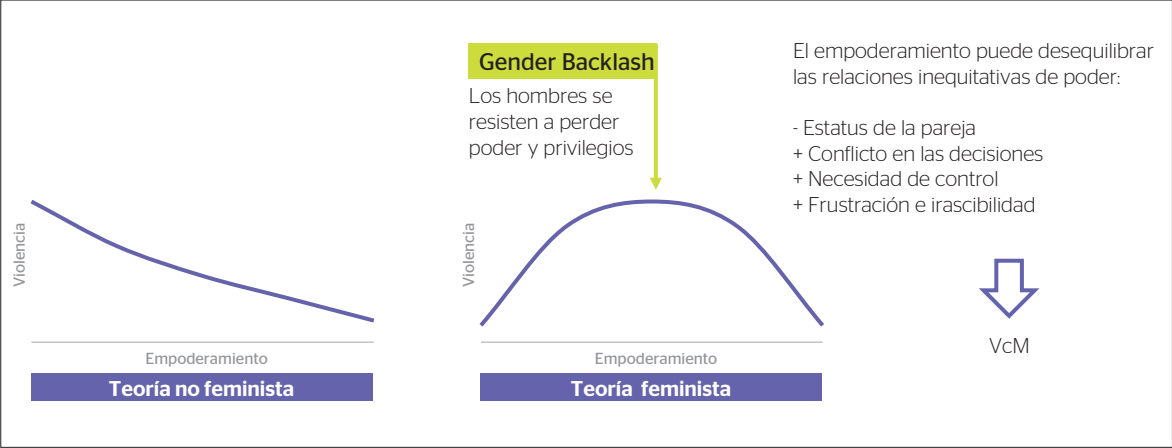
Violencia

Empoderamiento

Teoría no feminista

Gender Backlash

Los hombres se resisten a perder poder y privilegios

Violencia

Empoderamiento

Teoría feminista

El empoderamiento puede desequilibrar las relaciones inequitativas de poder:

- Estatus de la pareja
+ Conflicto en las decisiones
+ Necesidad de control
+ Frustración e irascibilidad

VcM